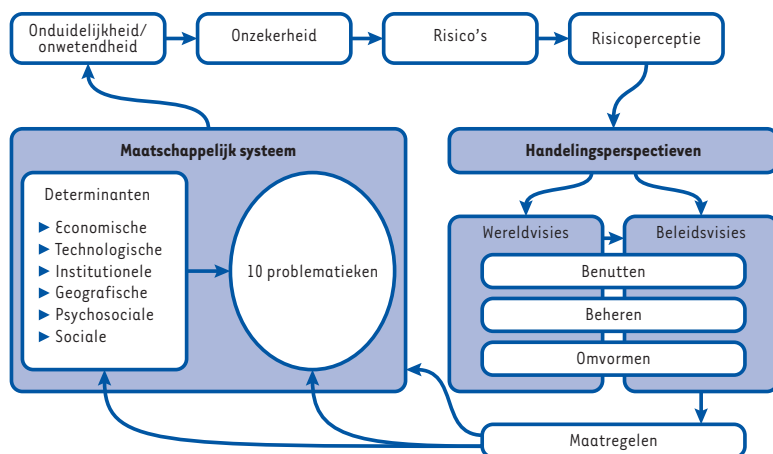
Onduidelijkheid/ onwetendheid

Onzekerheid

Risico's

Risicoperceptie

Maatschappelijk systeem

Determinanten

► Economische
► Technologische
► Institutionele
► Geografische
► Psychosociale
► Sociale

10 problematieken

Handelingsperspectieven

Wereldvisies

Beleidsvisies

Benutten

Beheren

Omvormen

Maatregelen